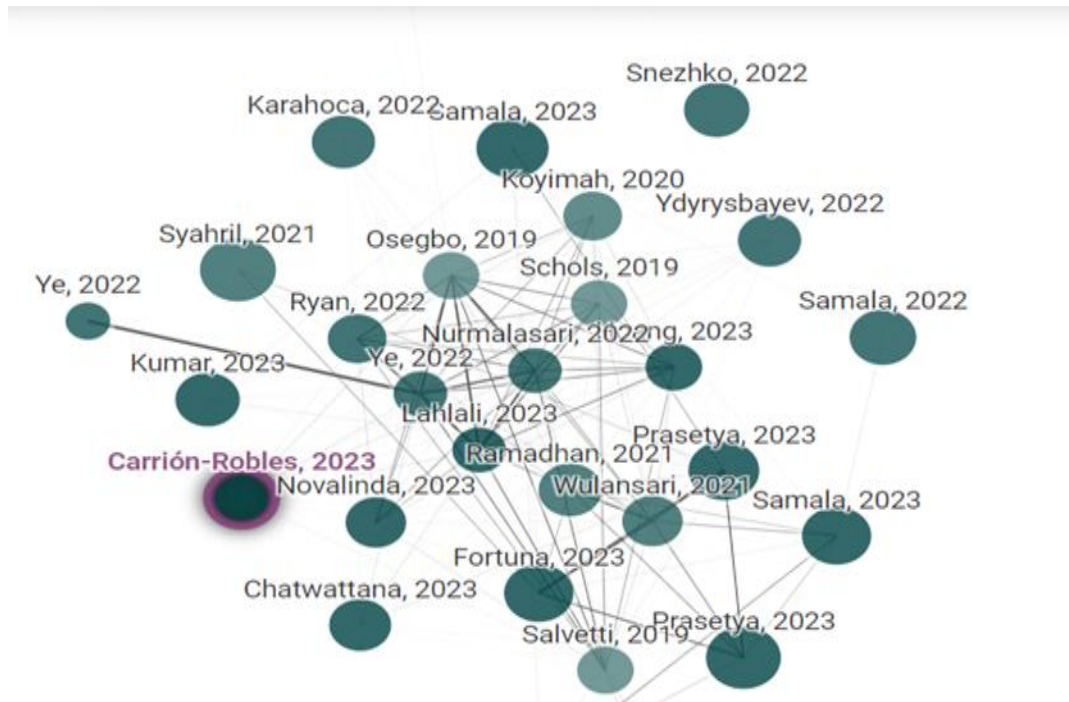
Snezhko, 2022
Karahoca, 2022
Samala, 2023
Koyimah, 2020
Ydyrysbayev, 2022
Syahril, 2021
Osegbo, 2019
Schols, 2019
Ye, 2022
Samala, 2022
Ryan, 2022
Nurmalasari, 2022
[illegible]ng, 2023
Kumar, 2023
Ye, 2022
Lahlali, 2023
Prasetya, 2023
Carrión-Robles, 2023
Ramadhan, 2021
Novalinda, 2023
Wulansari, 2021
Samala, 2023
Fortuna, 2023
Chatwattana, 2023
Prasetya, 2023
Salvetti, 2019